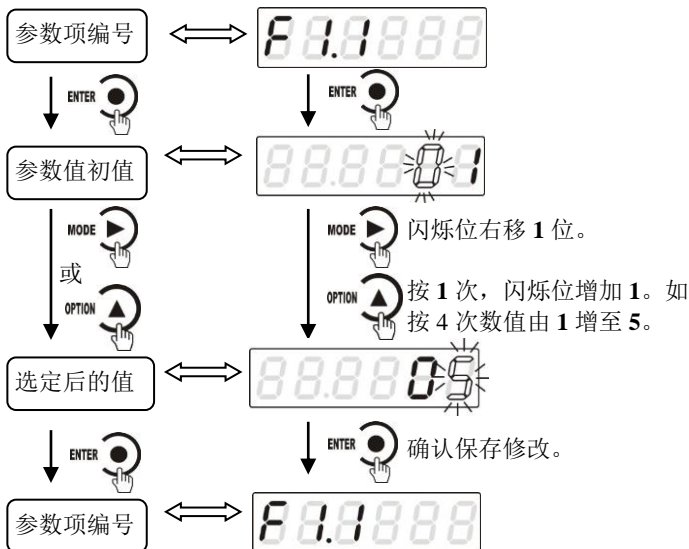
参数项编号

F 1.1

ENTER

ENTER

参数值初值

01

MODE

MODE

闪烁位右移 1 位。

或

OPTION

OPTION

按 1 次，闪烁位增加 1。如按 4 次数值由 1 增至 5。

选定后的值

05

ENTER

ENTER

确认保存修改。

参数项编号

F 1.1